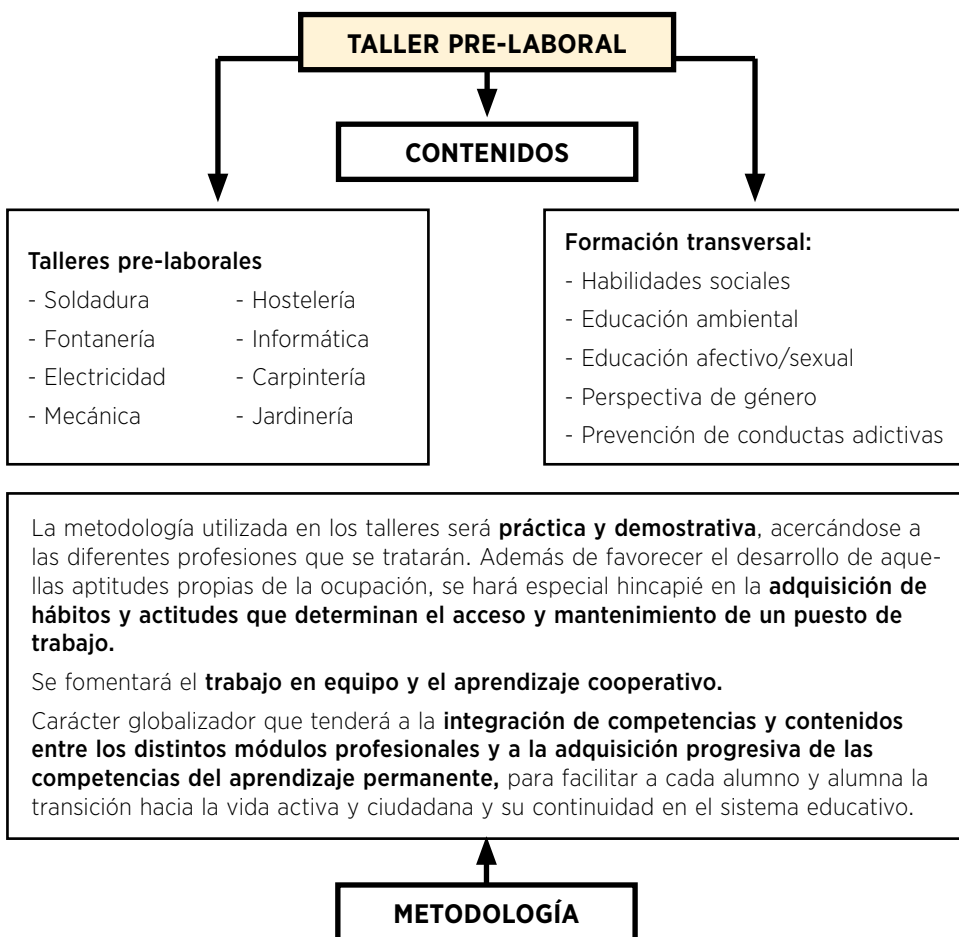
TALLER PRE-LABORAL

CONTENIDOS

Talleres pre-laborales

- Soldadura
- Fontanería
- Electricidad
- Mecánica

- Hostelería
- Informática
- Carpintería
- Jardinería

Formación transversal:

- Habilidades sociales
- Educación ambiental
- Educación afectivo/sexual
- Perspectiva de género
- Prevención de conductas adictivas

La metodología utilizada en los talleres será práctica y demostrativa, acercándose a las diferentes profesiones que se tratarán. Además de favorecer el desarrollo de aquellas aptitudes propias de la ocupación, se hará especial hincapié en la adquisición de hábitos y actitudes que determinan el acceso y mantenimiento de un puesto de trabajo.

Se fomentará el trabajo en equipo y el aprendizaje cooperativo.

Carácter globalizador que tenderá a la integración de competencias y contenidos entre los distintos módulos profesionales y a la adquisición progresiva de las competencias del aprendizaje permanente, para facilitar a cada alumno y alumna la transición hacia la vida activa y ciudadana y su continuidad en el sistema educativo.

METODOLOGÍA